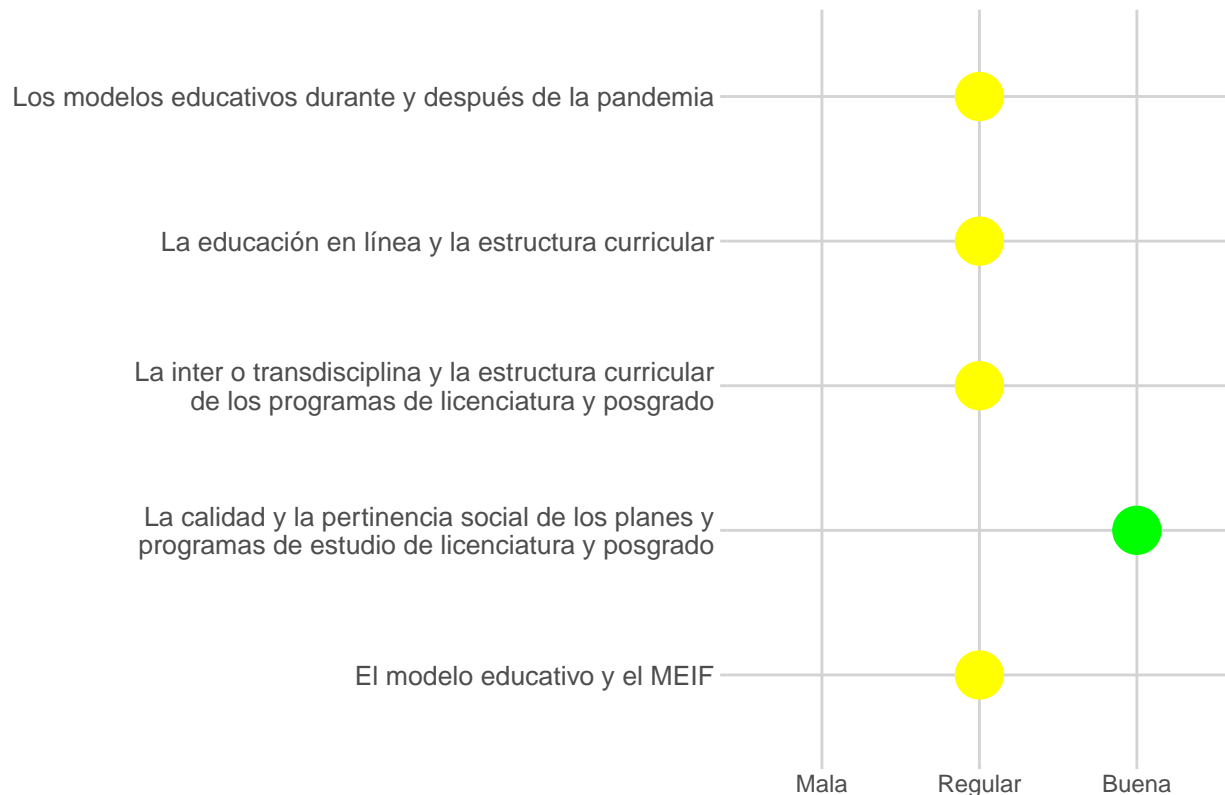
Los modelos educativos durante y después de la pandemia

La educación en línea y la estructura curricular

La inter o transdisciplina y la estructura curricular de los programas de licenciatura y posgrado

La calidad y la pertinencia social de los planes y programas de estudio de licenciatura y posgrado

El modelo educativo y el MEIF

Mala Regular Buena